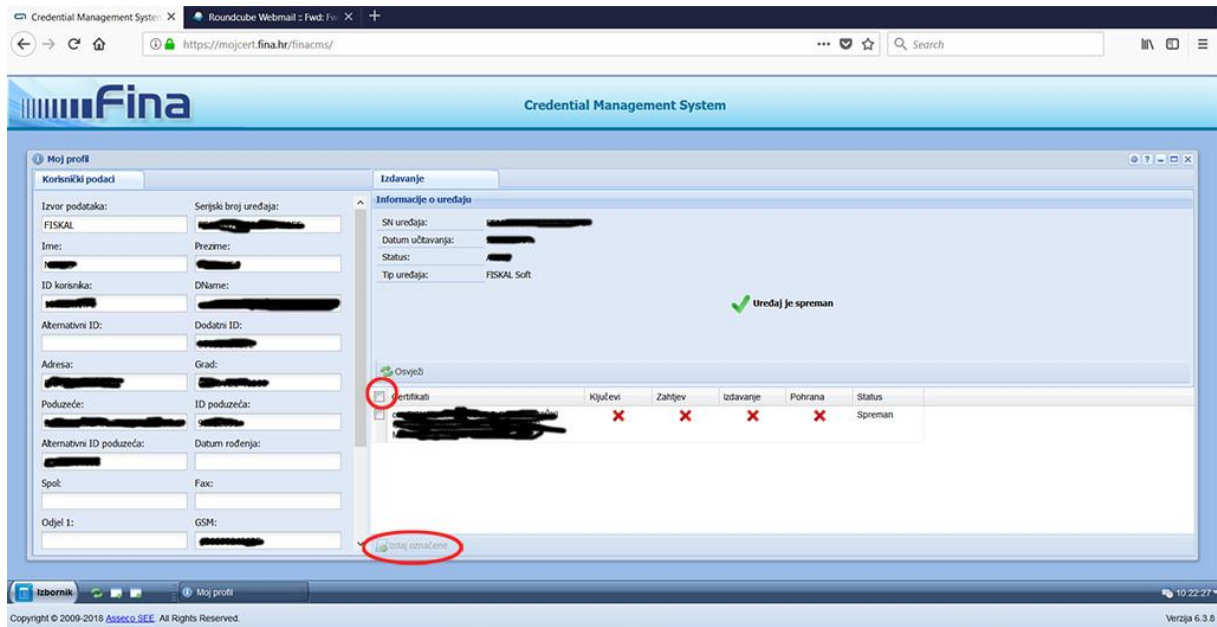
Credential Management Systen ×
Roundcube Webmail :: Fwd: Fw ×
+
https://mojcert.fina.hr/finacms/
Search

Fina
Credential Management System

Moj profil

Korisnički podaci

Izvor podataka:
FISKAL
Serijski broj uređaja:
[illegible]
Ime:
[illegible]
Prezime:
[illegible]
ID korisnika:
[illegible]
DName:
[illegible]
Alternativni ID:
Dodatni ID:
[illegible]
Adresa:
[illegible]
Grad:
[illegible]
Poduzeće:
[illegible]
ID poduzeća:
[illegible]
Alternativni ID poduzeća:
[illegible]
Datum rođenja:
Spol:
Fax:
Odjel 1:
GSM:
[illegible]

Izdavanje

Informacije o uređaju

SN uređaja: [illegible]
Datum učitavanja: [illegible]
Status: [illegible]
Tip uređaja: FISKAL Soft

Uređaj je spreman

Osvježi

| Certifikati | Ključevi | Zahtjev | Izdavanje | Pohrana | Status |
|---|---|---|---|---|---|
| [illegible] | ✗ | ✗ | ✗ | ✗ | Spreman |

Izdaj označene

Izbornik
Moj profil
10:22:27

Copyright © 2009-2018 Asseco SEE. All Rights Reserved.
Verzija 6.3.8